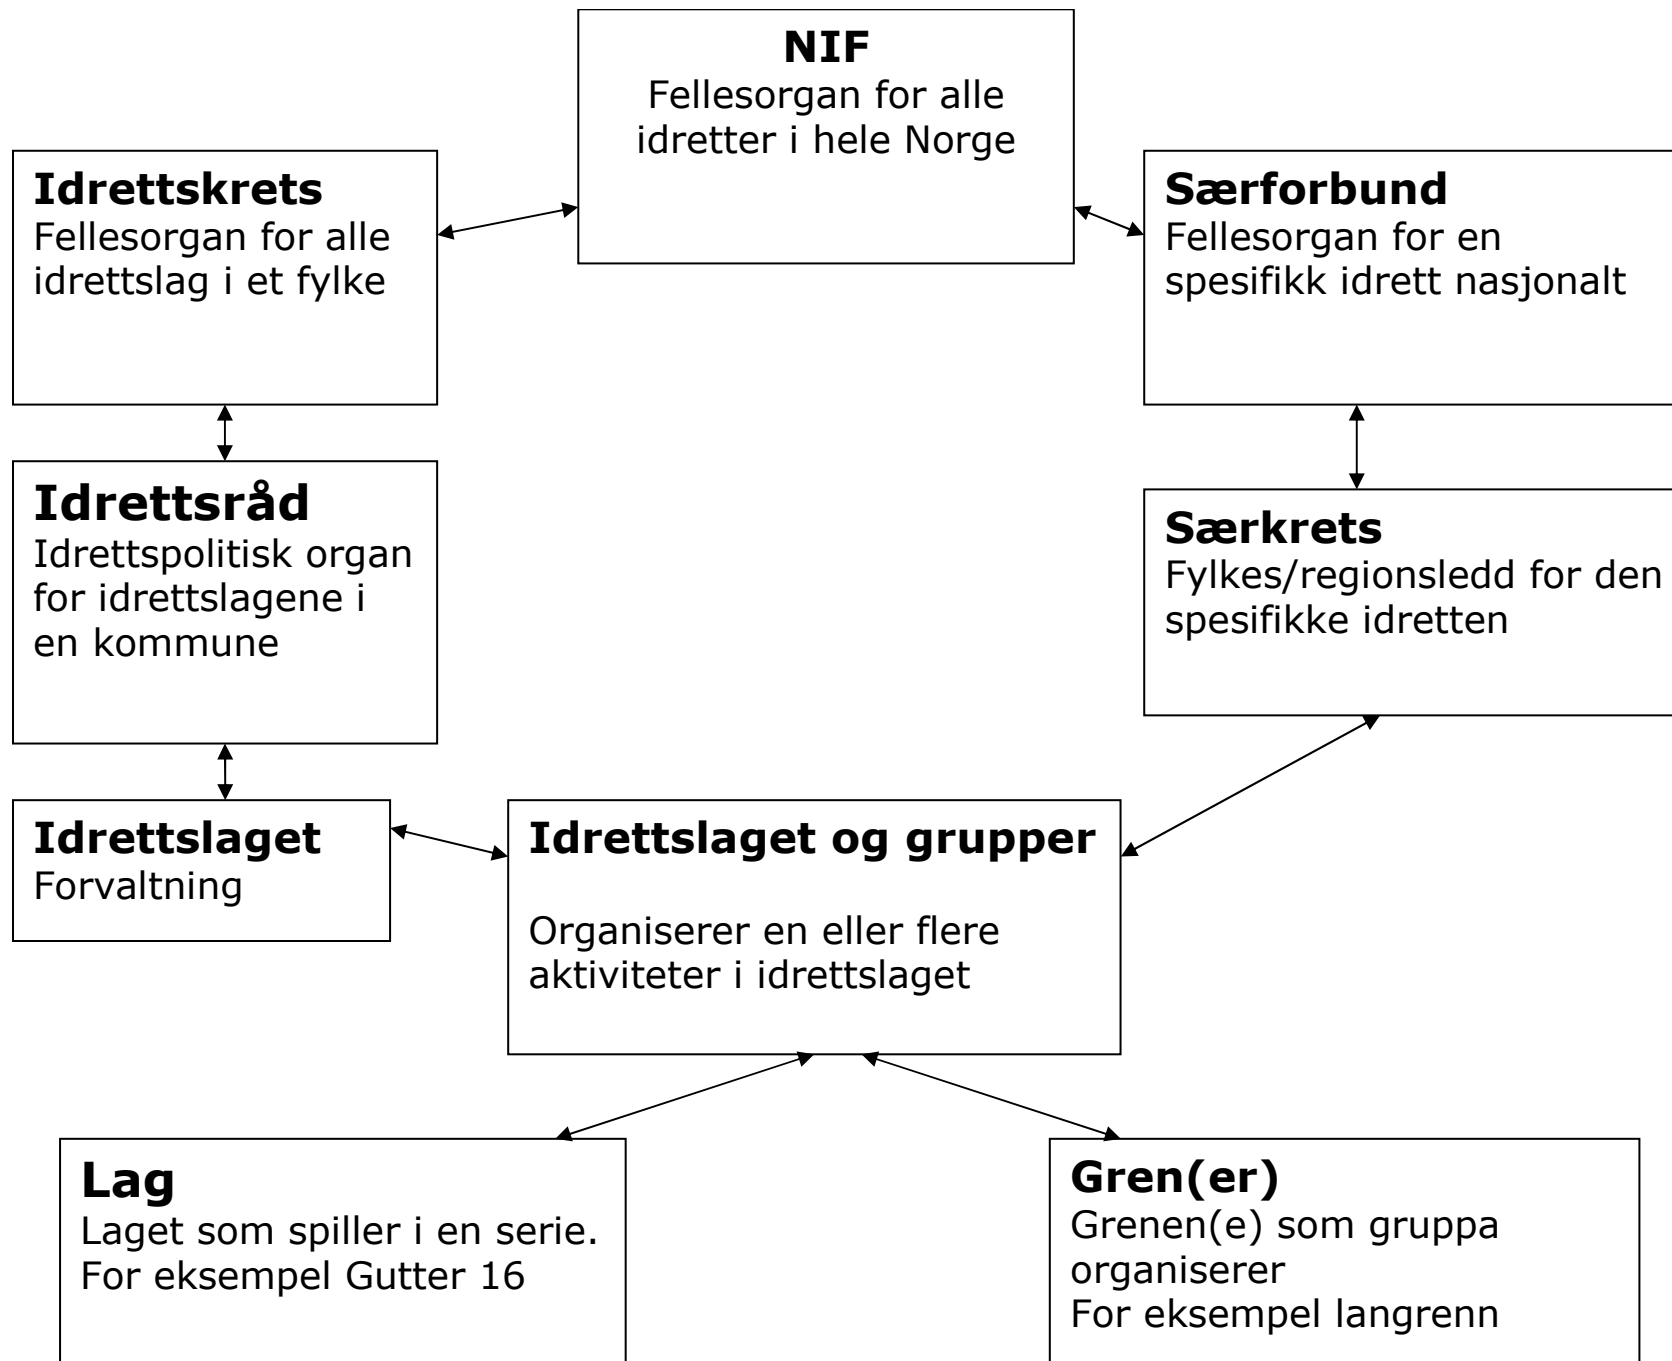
**NIF**
Fellesorgan for alle idretter i hele Norge

**Idrettskrets**
Fellesorgan for alle idrettslag i et fylke

**Særforbund**
Fellesorgan for en spesifikk idrett nasjonalt

**Idrettsråd**
Idrettspolitisk organ for idrettslagene i en kommune

**Særkrets**
Fylkes/regionsledd for den spesifikke idretten

**Idrettslaget**
Forvaltning

**Idrettslaget og grupper**

Organiserer en eller flere aktiviteter i idrettslaget

**Lag**
Laget som spiller i en serie.
For eksempel Gutter 16

**Gren(er)**
Grenen(e) som gruppa organiserer
For eksempel langrenn